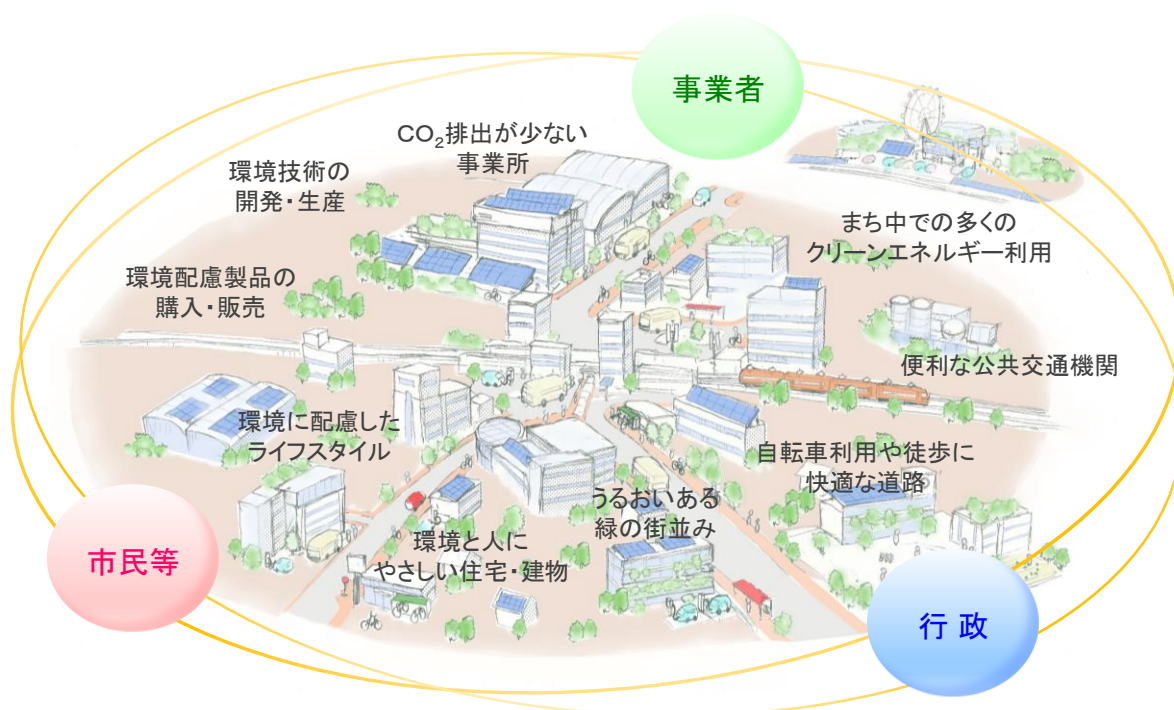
事業者

$CO_2$排出が少ない
事業所

環境技術の
開発・生産

まち中での多くの
クリーンエネルギー利用

環境配慮製品の
購入・販売

便利な公共交通機関

環境に配慮した
ライフスタイル

自転車利用や徒歩に
快適な道路

うるおいある
緑の街並み

環境と人に
やさしい住宅・建物

市民等

行 政